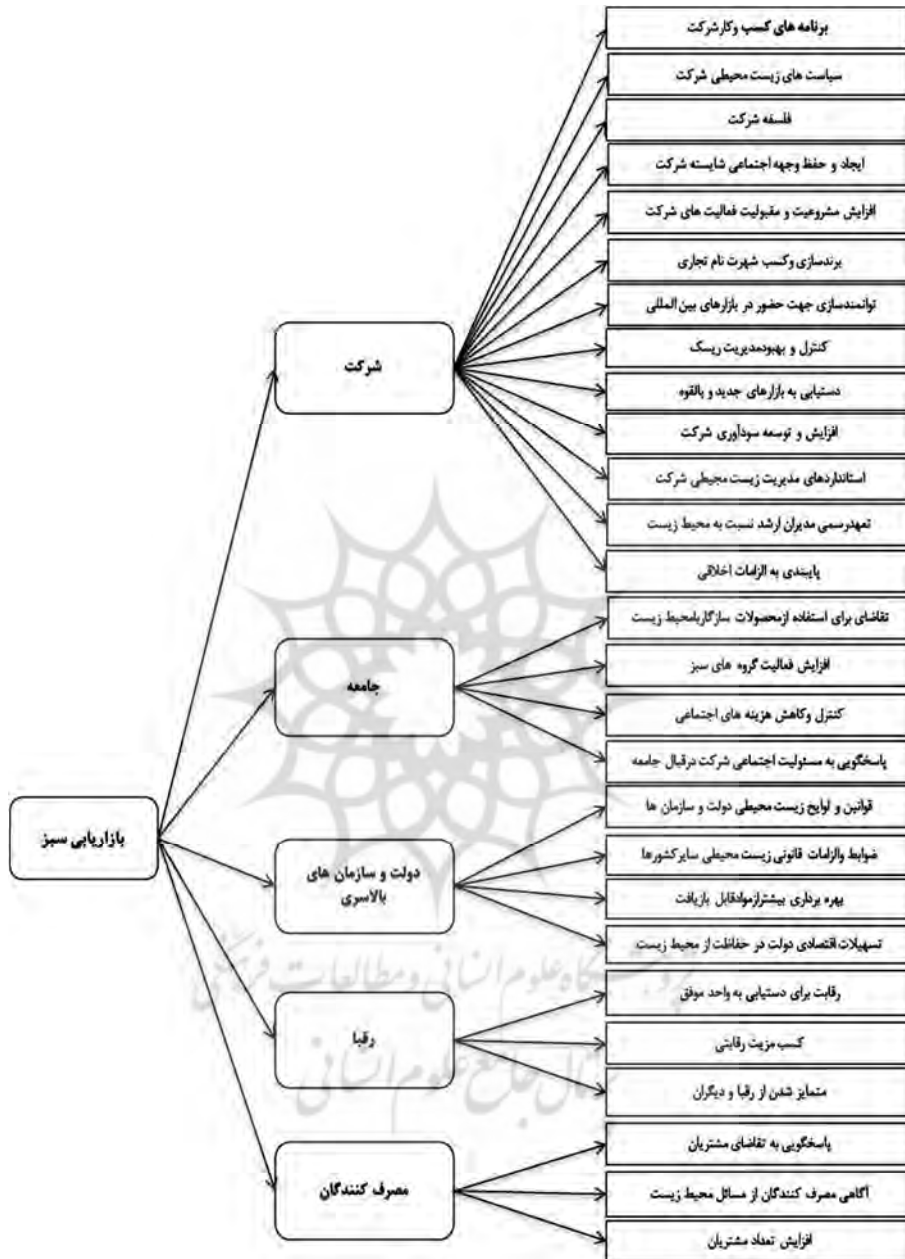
برنامه های کسب وکارشرکت
سیاست های زیست محیطی شرکت
فلسفه شرکت
ایجاد و حفظ وجهه اجتماعی شایسته شرکت
افزایش مشروعیت و مقبولیت فعالیت های شرکت
برندسازی وکسب شهرت نام تجاری
توانمندسازی جهت حضور در بازارهای بین المللی
کنترل و بهبودمدیریت ریسک
دستیابی به بازارهای جدید و بالقوه
افزایش و توسعه سودآوری شرکت
استانداردهای مدیریت زیست محیطی شرکت
تعهدرسمی مدیران ارشد نسبت به محیط زیست
پایبندی به الزامات اخلاقی
تقاضای برای استفاده ازمحصولات سازگاربامحیط زیست
افزایش فعالیت گروه های سبز
کنترل وکاهش هزینه های اجتماعی
پاسخگویی به مسئولیت اجتماعی شرکت درقبال جامعه
قوانین و لوایح زیست محیطی دولت و سازمان ها
ضوابط والزامات قانونی زیست محیطی سایرکشورها
بهره برداری بیشترازموادقابل بازیافت
تسهیلات اقتصادی دولت در حفاظت از محیط زیست
رقابت برای دستیابی به واحد موفق
کسب مزیت رقابتی
متمایز شدن از رقبا و دیگران
پاسخگویی به تقاضای مشتریان
آگاهی مصرف کنندگان از مسائل محیط زیست
افزایش تعداد مشتریان

شرکت
جامعه
دولت و سازمان های بالاسری
رقبا
مصرف کنندگان

بازاریابی سبز

پژوهشگاه علوم انسانی و مطالعات فرهنگی
پرتال جامع علوم انسانی